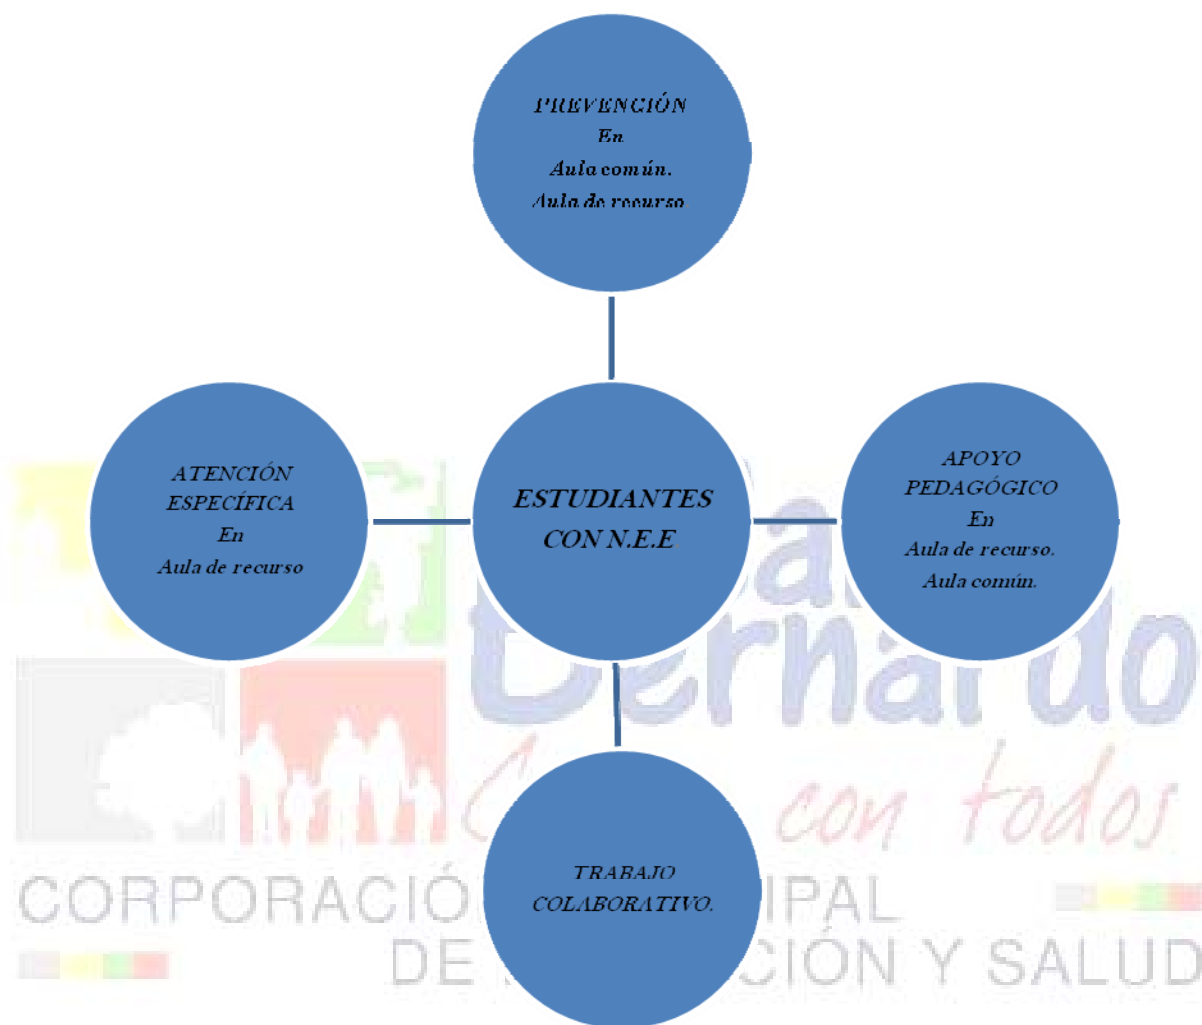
PREVENCIÓN
En
Aula común.
Aula de recurso.

ATENCIÓN
ESPECÍFICA
En
Aula de recurso

ESTUDIANTES
CON N.E.E

APOYO
PEDAGÓGICO
En
Aula de recurso.
Aula común.

TRABAJO
COLABORATIVO.

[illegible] Bernardo
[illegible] con todos
CORPORACIÓ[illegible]IPAL
DE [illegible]CIÓN Y SALUD